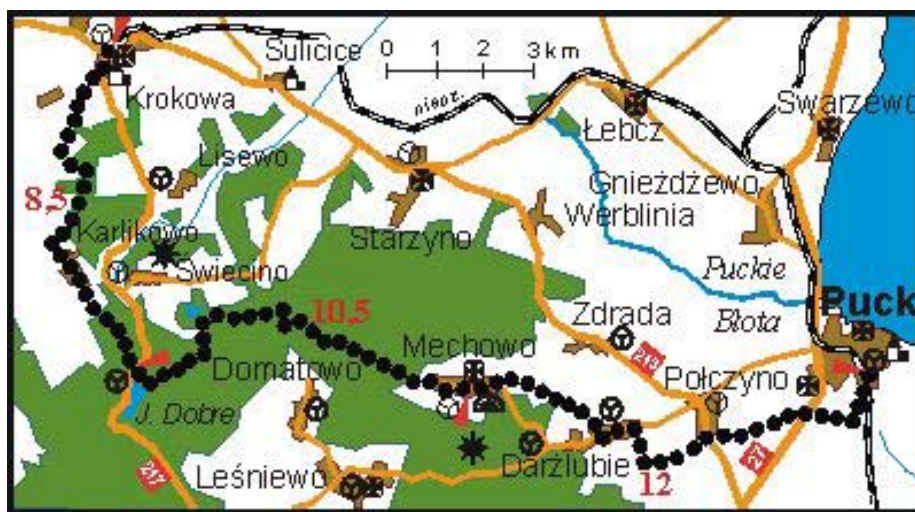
Sulicice
0 1 2 3 km
Krokowa
nieczyn.
Łebcz
Swarzewo
Lisewo
Gnieżdżewo
8,5
Werblinia
Karlikowo
Starzyno
Puckie
Świecino
Błota
Puck
10,5
Zdrada
Mechowo
212
Połczyno
Domatowo
J. Dobre
Darzlubie
217
12
Leśniewo
217